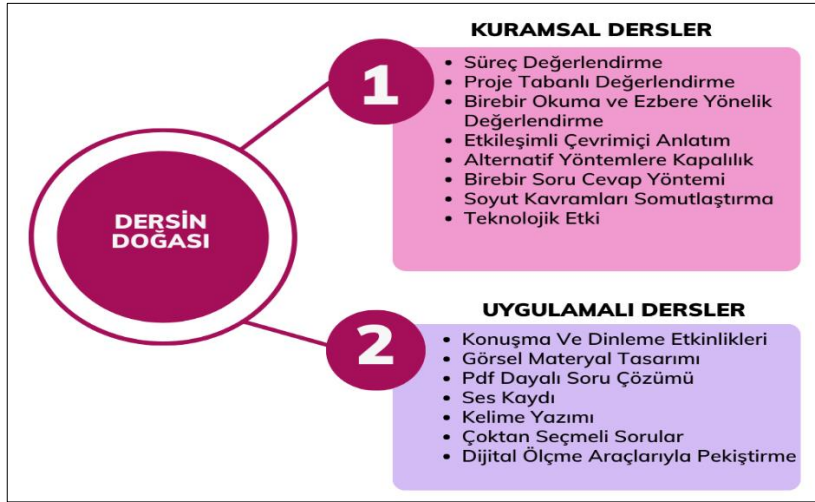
DERSİN DOĞASI

1

KURAMSAL DERSLER

- Süreç Değerlendirme
- Proje Tabanlı Değerlendirme
- Birebir Okuma ve Ezbere Yönelik Değerlendirme
- Etkileşimli Çevrimiçi Anlatım
- Alternatif Yöntemlere Kapalılık
- Birebir Soru Cevap Yöntemi
- Soyut Kavramları Somutlaştırma
- Teknolojik Etki

2

UYGULAMALI DERSLER

- Konuşma Ve Dinleme Etkinlikleri
- Görsel Materyal Tasarımı
- Pdf Dayalı Soru Çözümü
- Ses Kaydı
- Kelime Yazımı
- Çoktan Seçmeli Sorular
- Dijital Ölçme Araçlarıyla Pekiştirme